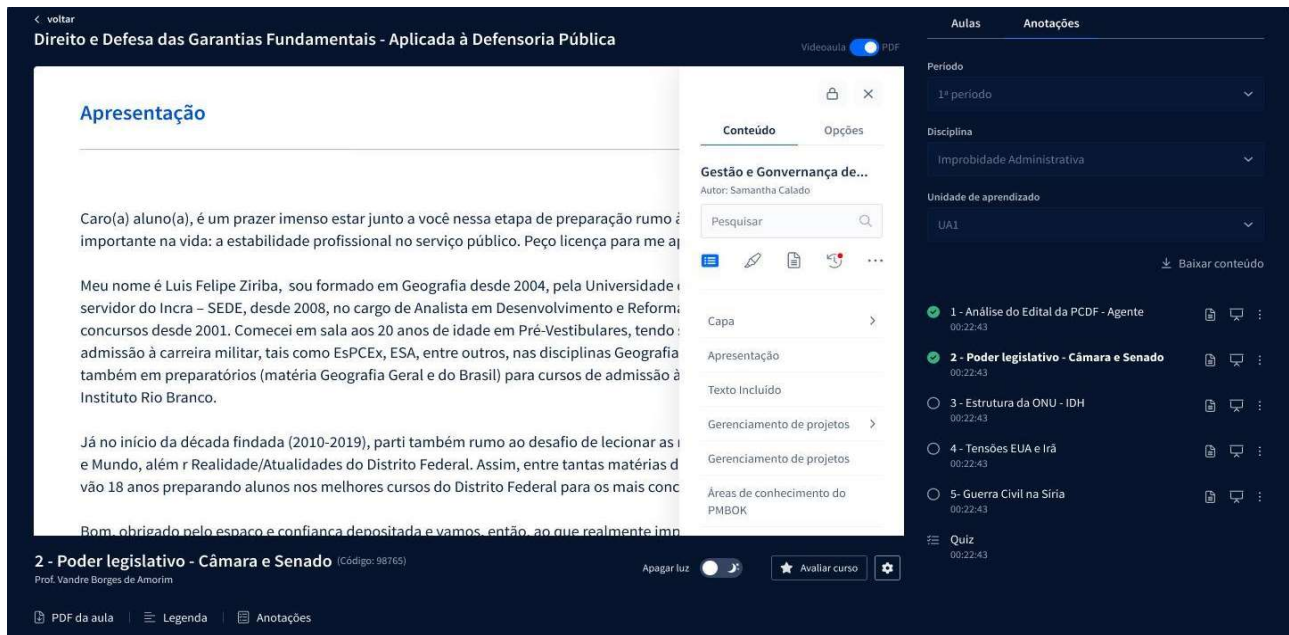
< voltar
Direito e Defesa das Garantias Fundamentais - Aplicada à Defensoria Pública

Videoaula PDF

Apresentação

Caro(a) aluno(a), é um prazer imenso estar junto a você nessa etapa de preparação rumo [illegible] importante na vida: a estabilidade profissional no serviço público. Peço licença para me a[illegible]

Meu nome é Luis Felipe Ziriba, sou formado em Geografia desde 2004, pela Universidade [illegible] servidor do Incra – SEDE, desde 2008, no cargo de Analista em Desenvolvimento e Reform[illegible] concursos desde 2001. Comecei em sala aos 20 anos de idade em Pré-Vestibulares, tendo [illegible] admissão à carreira militar, tais como EsPCEx, ESA, entre outros, nas disciplinas Geografia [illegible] também em preparatórios (matéria Geografia Geral e do Brasil) para cursos de admissão à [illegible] Instituto Rio Branco.

Já no início da década findada (2010-2019), parti também rumo ao desafio de lecionar as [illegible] e Mundo, além r Realidade/Atualidades do Distrito Federal. Assim, entre tantas matérias d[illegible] vão 18 anos preparando alunos nos melhores cursos do Distrito Federal para os mais conc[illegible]

Bom, obrigado pelo espaço e confiança depositada e vamos, então, ao que realmente imp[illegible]

Conteúdo
Opções
Gestão e Gonvernança de...
Autor: Samantha Calado
Pesquisar
Capa
Apresentação
Texto Incluído
Gerenciamento de projetos
Gerenciamento de projetos
Áreas de conhecimento do PMBOK

2 - Poder legislativo - Câmara e Senado (Código: 98765)
Prof. Vandre Borges de Amorim
Apagar luz
Avaliar curso
PDF da aula | Legenda | Anotações

Aulas
Anotações
Período
1º período
Disciplina
Improbidade Administrativa
Unidade de aprendizado
UA1
Baixar conteúdo
1 - Análise do Edital da PCDF - Agente
00:22:43
2 - Poder legislativo - Câmara e Senado
00:22:43
3 - Estrutura da ONU - IDH
00:22:43
4 - Tensões EUA e Irã
00:22:43
5- Guerra Civil na Síria
00:22:43
Quiz
00:22:43